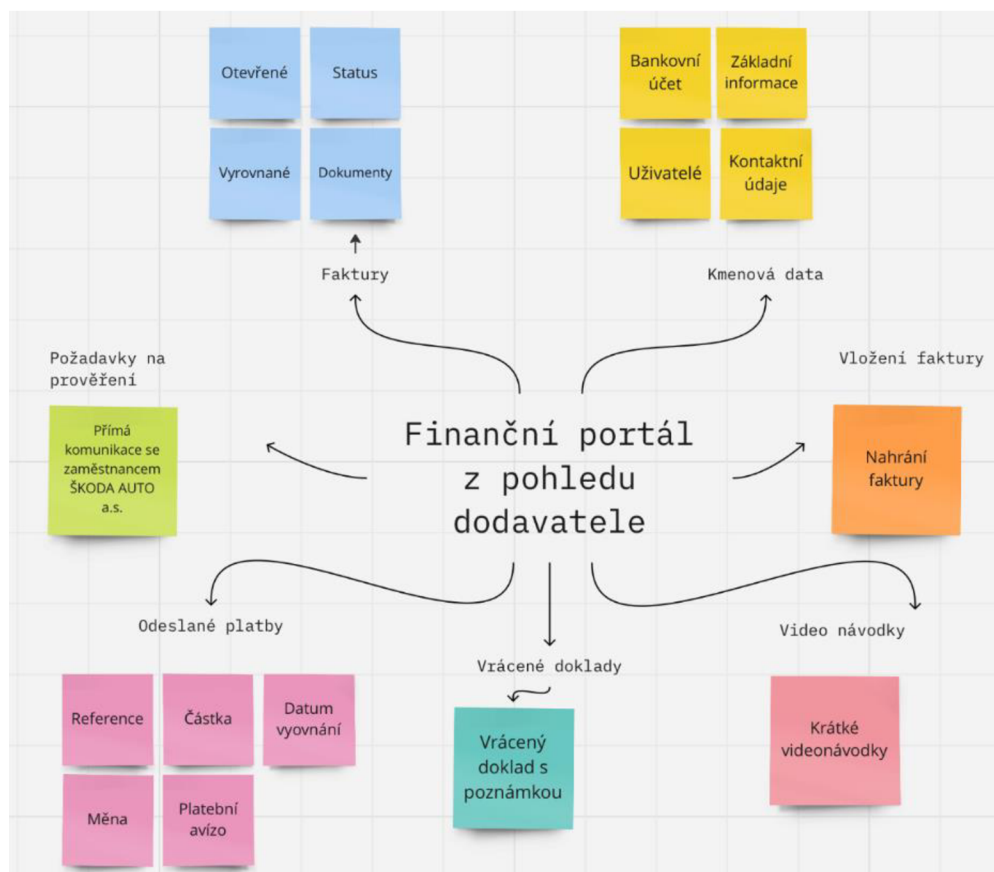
Otevřené

Status

Vyrovnané

Dokumenty

Bankovní účet

Základní informace

Uživatelé

Kontaktní údaje

Faktury

Kmenová data

Požadavky na prověření

Vložení faktury

Přímá komunikace se zaměstnancem ŠKODA AUTO a.s.

Finanční portál z pohledu dodavatele

Nahrání faktury

Odeslané platby

Vrácené doklady

Video návodky

Reference

Částka

Datum vyovnání

Měna

Platební avízo

Vrácený doklad s poznámkou

Krátké videonávodky